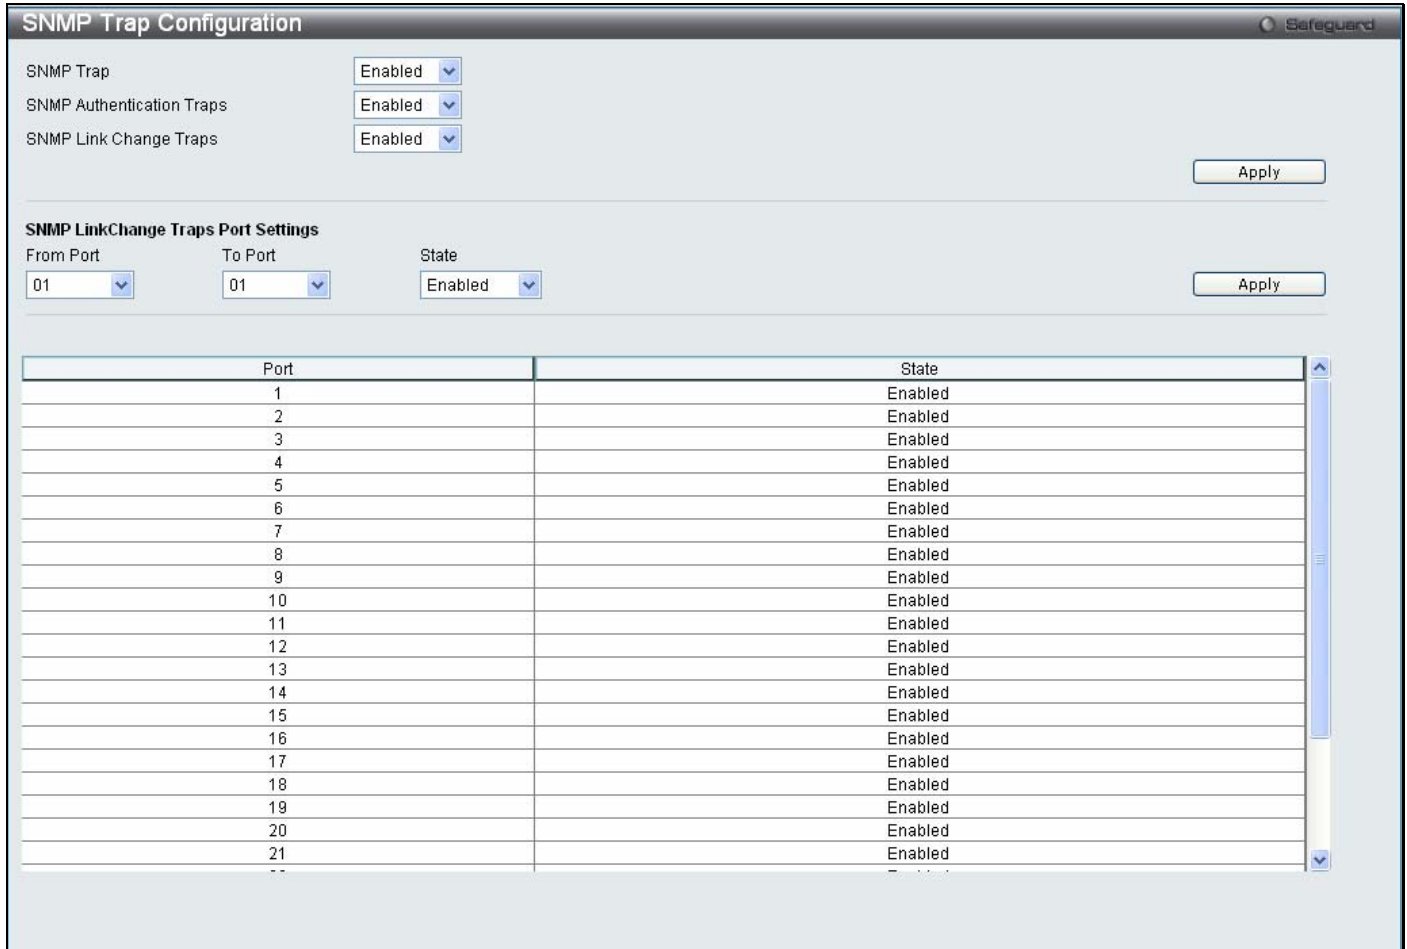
SNMP Trap Configuration

Safeguard

SNMP Trap Enabled

SNMP Authentication Traps Enabled

SNMP Link Change Traps Enabled

Apply

SNMP LinkChange Traps Port Settings

From Port 01

To Port 01

State Enabled

Apply

| Port | State |
|---|---|
| 1 | Enabled |
| 2 | Enabled |
| 3 | Enabled |
| 4 | Enabled |
| 5 | Enabled |
| 6 | Enabled |
| 7 | Enabled |
| 8 | Enabled |
| 9 | Enabled |
| 10 | Enabled |
| 11 | Enabled |
| 12 | Enabled |
| 13 | Enabled |
| 14 | Enabled |
| 15 | Enabled |
| 16 | Enabled |
| 17 | Enabled |
| 18 | Enabled |
| 19 | Enabled |
| 20 | Enabled |
| 21 | Enabled |
| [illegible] | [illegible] |